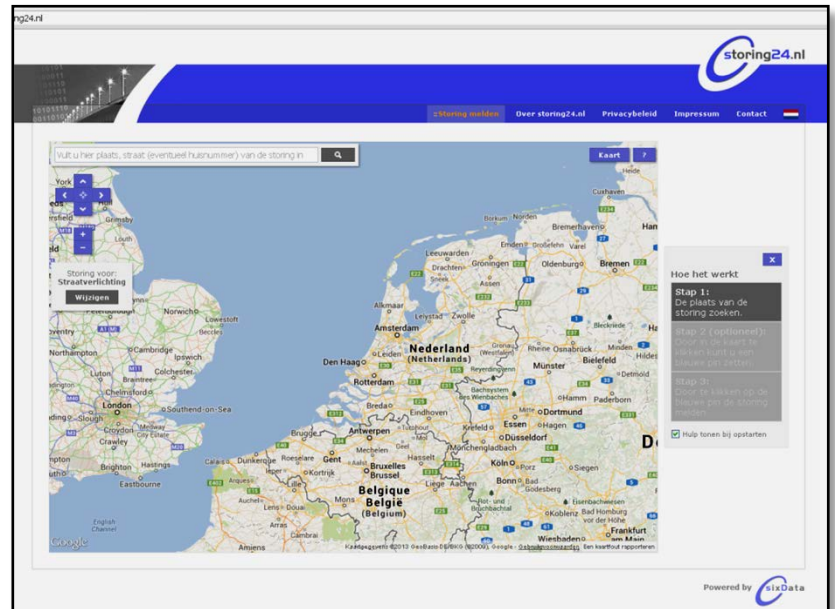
ng24.nl

storing24.nl

Storing melden | Over storing24.nl | Privacybeleid | Impressum | Contact

Vult u hier plaats, straat (eventueel huisnummer) van de storing in

Kaart | ?

Storing voor:
Straatverlichting
Wijzigen

York
Grimsby
Louth
Norwich
Lowestoft
Beccles
Northampton
Cambridge
Ipswich
Colchester
Luton
Braintree
Chelmsford
London
Southend-on-Sea
Slough
Crawley
Brighton
Hastings
Eastbourne
English Channel
Calais
Dunkerque
Roeselare
Kortrijk
Gent
Brugge
Antwerpen
Mechelen
Bruxelles
Brussel
Hasselt
Mons
Lens
Douai
Arras
Cambrai
Amiens
Belgique
België
(Belgium)
Liège
Aachen
Köln
Bonn
Bad Godesberg
Koblenz
Bad Homburg vor der Höhe
Frankfurt am Main
Siegen
Düsseldorf
Mönchengladbach
Krefeld
Essen
Hagen
Dortmund
Paderborn
Hamm
Münster
Bielefeld
Osnabrück
Rheine
Minden
Detmold
Nederland
(Netherlands)
Amsterdam
Leiden
Den Haag
Rotterdam
Breda
Eindhoven
Alkmaar
Lelystad
Zwolle
Leeuwarden
Drachten
Groningen
Assen
Emden
Oldenburg
Bremen
Bremerhaven
Cuxhaven
Heide
Borkum
Norden
Varel

Kaartgegevens ©2013 GeoBasis-DE/BKG (©2009), Google - Gebruiksvoorwaarden Een kaartfout rapporteren

Google

x
Hoe het werkt
Stap 1:
De plaats van de storing zoeken.
Stap 2 (optioneel):
Door in de kaart te klikken kunt u een blauwe pin zetten.
Stap 3:
Door te klikken op de blauwe pin de storing melden.
Hulp tonen bij opstarten

Powered by sixData